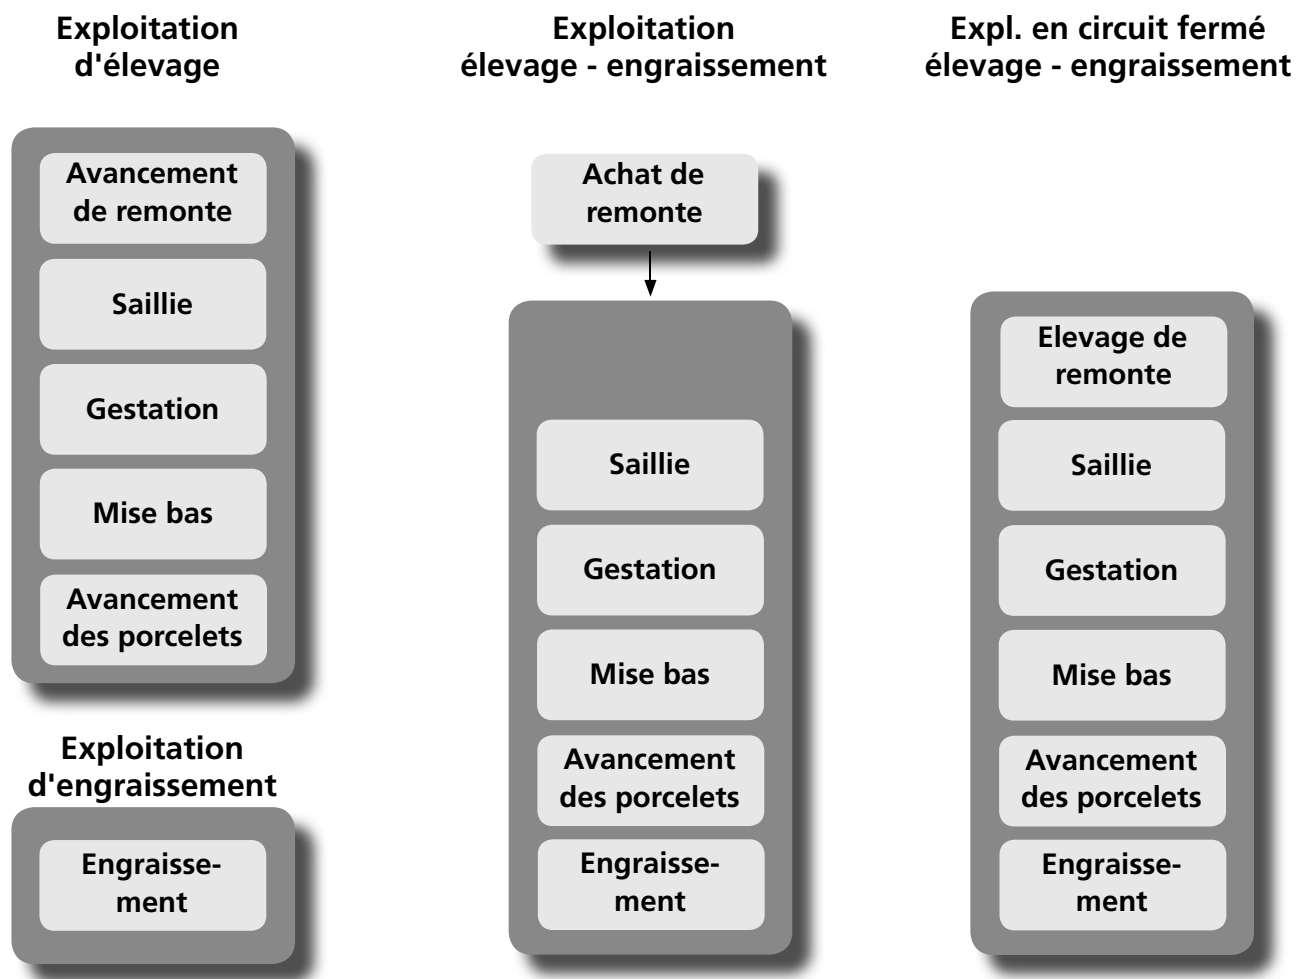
Exploitation d'élevage

Avancement de remonte

Saillie

Gestation

Mise bas

Avancement des porcelets

Exploitation d'engraissement

Engraissement

Exploitation élevage - engraissement

Achat de remonte

Saillie

Gestation

Mise bas

Avancement des porcelets

Engraissement

Expl. en circuit fermé élevage - engraissement

Elevage de remonte

Saillie

Gestation

Mise bas

Avancement des porcelets

Engraissement